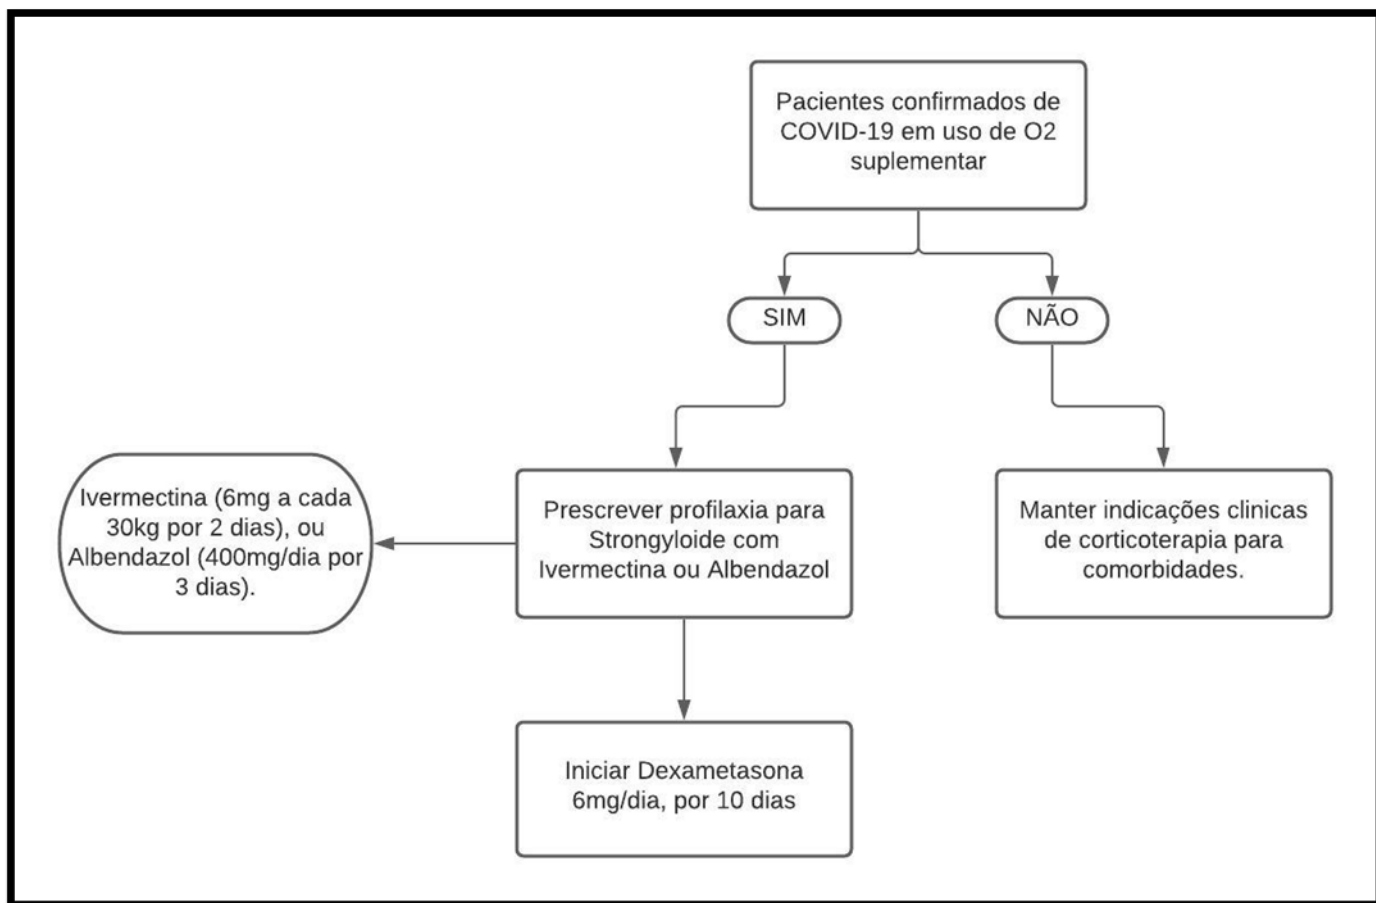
Pacientes confirmados de COVID-19 em uso de O2 suplementar

SIM

NÃO

Prescrever profilaxia para Strongyloide com Ivermectina ou Albendazol

Ivermectina (6mg a cada 30kg por 2 dias), ou Albendazol (400mg/dia por 3 dias).

Manter indicações clinicas de corticoterapia para comorbidades.

Iniciar Dexametasona 6mg/dia, por 10 dias